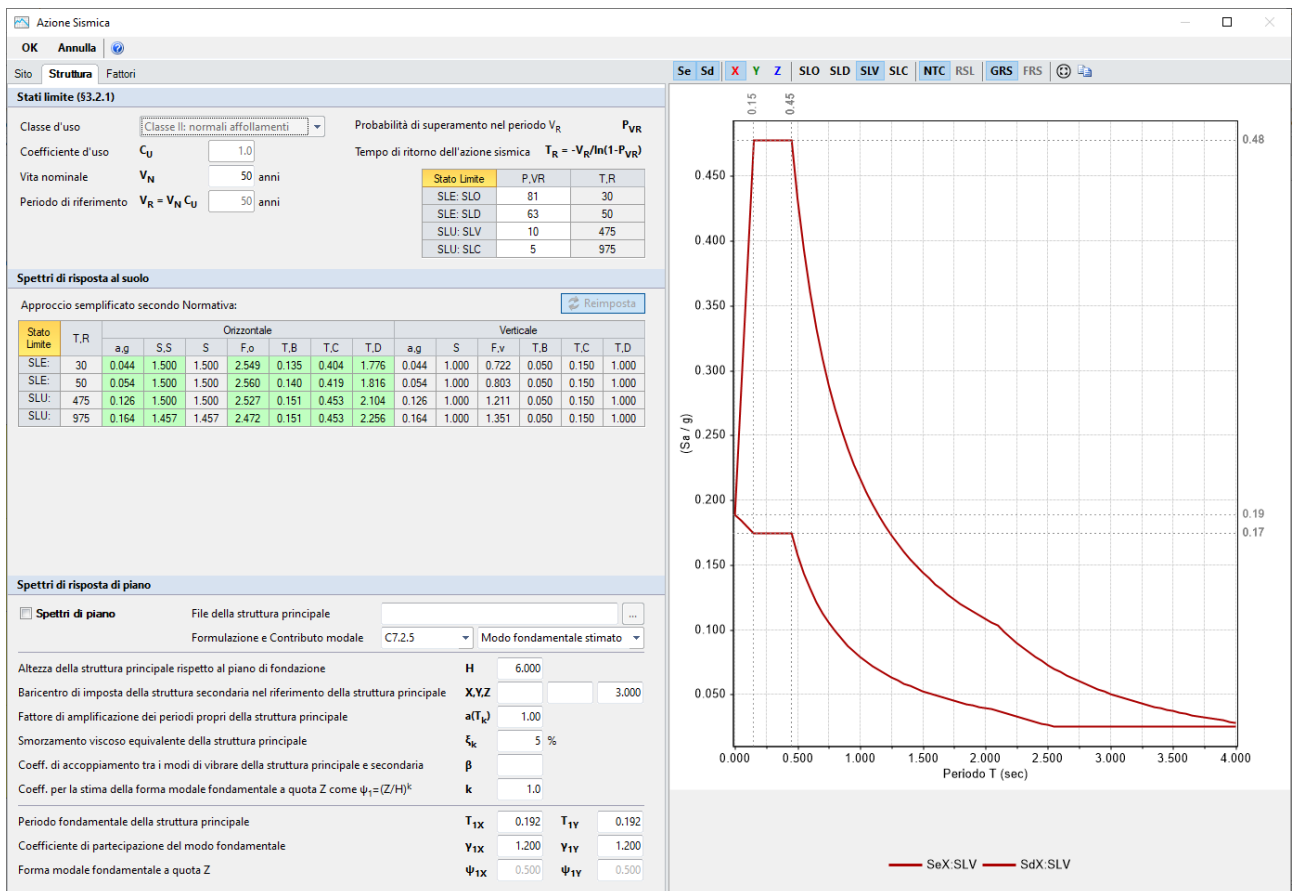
Azione Sismica

OK Annulla

Sito Struttura Fattori

Se Sd X Y Z SLO SLD SLV SLC NTC RSL GRS FRS

Stati limite (§3.2.1)

Classe d'uso Classe II: normali affollamenti

Coefficiente d'uso $C_U$ 1.0

Vita nominale $V_N$ 50 anni

Periodo di riferimento $V_R = V_N C_U$ 50 anni

Probabilità di superamento nel periodo $V_R$ $P_{VR}$

Tempo di ritorno dell'azione sismica $T_R = -V_R/ln(1-P_{VR})$

| Stato Limite | P,VR | T,R |
|---|---|---|
| SLE: SLO | 81 | 30 |
| SLE: SLD | 63 | 50 |
| SLU: SLV | 10 | 475 |
| SLU: SLC | 5 | 975 |

Spettri di risposta al suolo

Approccio semplificato secondo Normativa:

Reimposta

| Stato Limite | T,R | Orizzontale a,g | S,S | S | F,o | T,B | T,C | T,D | Verticale a,g | S | F,v | T,B | T,C | T,D |
|---|---|---|---|---|---|---|---|---|---|---|---|---|---|---|
| SLE: | 30 | 0.044 | 1.500 | 1.500 | 2.549 | 0.135 | 0.404 | 1.776 | 0.044 | 1.000 | 0.722 | 0.050 | 0.150 | 1.000 |
| SLE: | 50 | 0.054 | 1.500 | 1.500 | 2.560 | 0.140 | 0.419 | 1.816 | 0.054 | 1.000 | 0.803 | 0.050 | 0.150 | 1.000 |
| SLU: | 475 | 0.126 | 1.500 | 1.500 | 2.527 | 0.151 | 0.453 | 2.104 | 0.126 | 1.000 | 1.211 | 0.050 | 0.150 | 1.000 |
| SLU: | 975 | 0.164 | 1.457 | 1.457 | 2.472 | 0.151 | 0.453 | 2.256 | 0.164 | 1.000 | 1.351 | 0.050 | 0.150 | 1.000 |

Spettri di risposta di piano

Spettri di piano

File della struttura principale ...

Formulazione e Contributo modale C7.2.5 Modo fondamentale stimato

Altezza della struttura principale rispetto al piano di fondazione H 6.000

Baricentro di imposta della struttura secondaria nel riferimento della struttura principale X,Y,Z 3.000

Fattore di amplificazione dei periodi propri della struttura principale $a(T_k)$ 1.00

Smorzamento viscoso equivalente della struttura principale $\xi_k$ 5 %

Coeff. di accoppiamento tra i modi di vibrare della struttura principale e secondaria $\beta$

Coeff. per la stima della forma modale fondamentale a quota Z come $\psi_1=(Z/H)^k$ k 1.0

Periodo fondamentale della struttura principale $T_{1X}$ 0.192 $T_{1Y}$ 0.192

Coefficiente di partecipazione del modo fondamentale $\gamma_{1X}$ 1.200 $\gamma_{1Y}$ 1.200

Forma modale fondamentale a quota Z $\psi_{1X}$ 0.500 $\psi_{1Y}$ 0.500

0.15 0.45

0.48
0.19
0.17

0.450 0.400 0.350 0.300 0.250 0.200 0.150 0.100 0.050

(Se / g)

0.000 0.500 1.000 1.500 2.000 2.500 3.000 3.500 4.000

Periodo T (sec)

SeX:SLV SdX:SLV